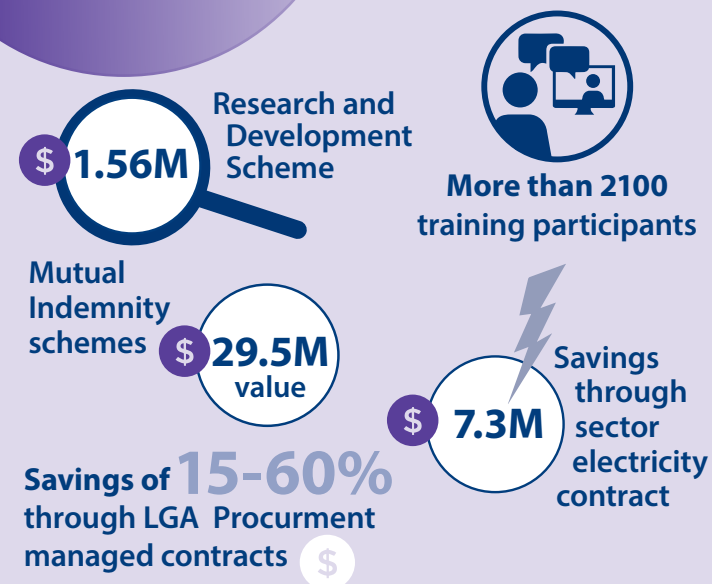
$ 1.56M

Research and Development Scheme

More than 2100 training participants

Mutual Indemnity schemes

$ 29.5M value

$ 7.3M

Savings through sector electricity contract

Savings of 15-60% through LGA Procurment managed contracts $